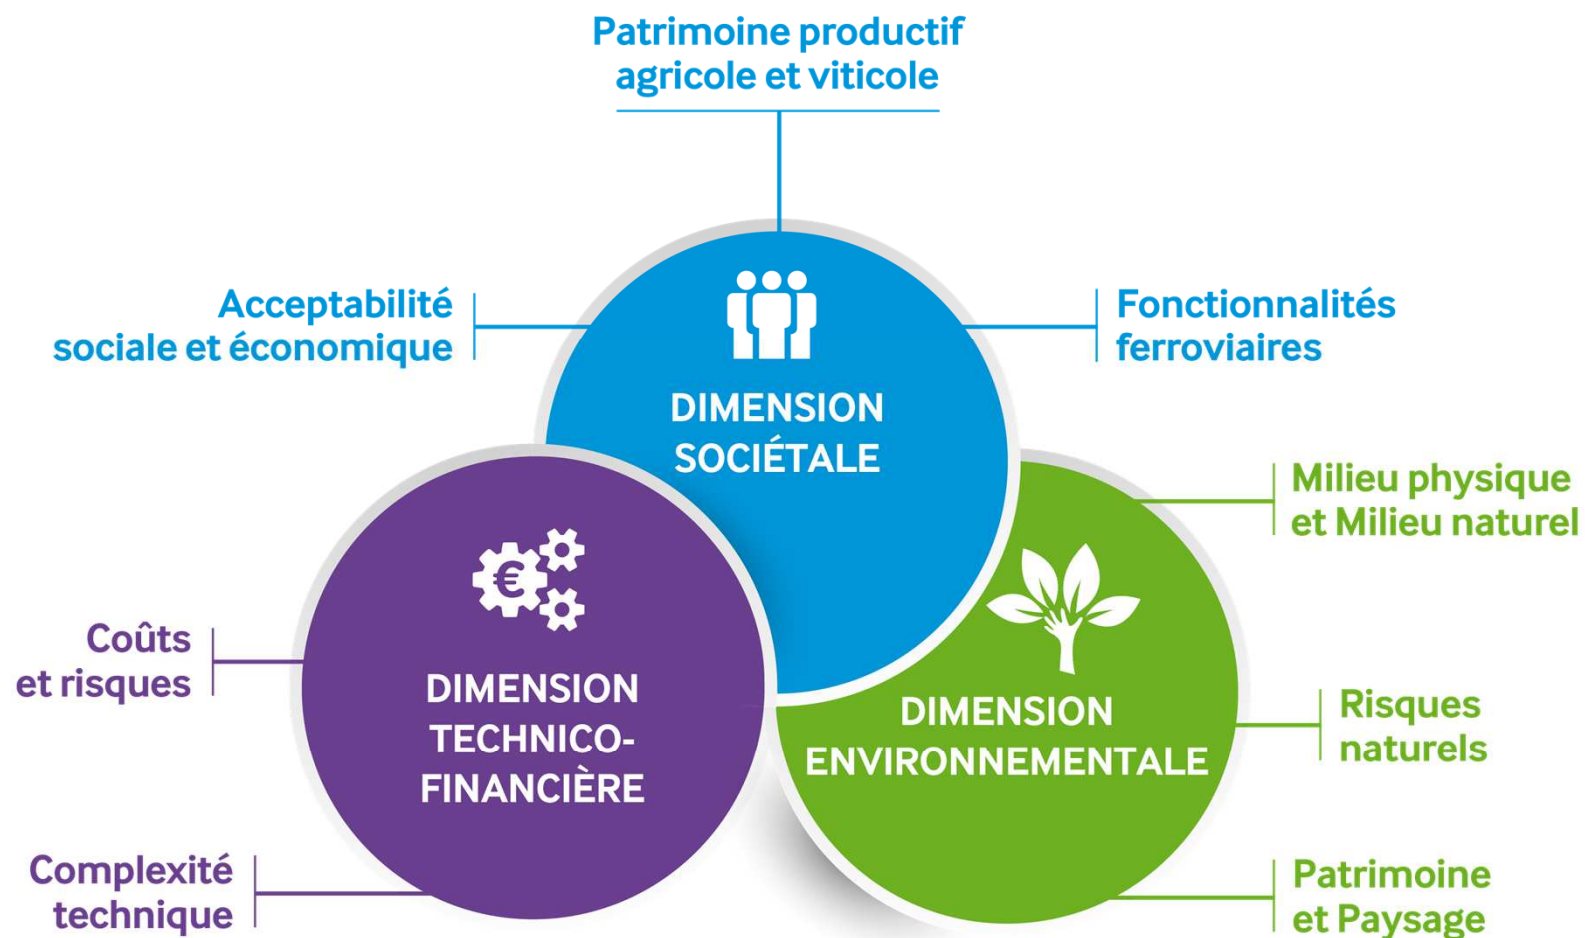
Patrimoine productif agricole et viticole

Acceptabilité sociale et économique

DIMENSION SOCIÉTALE

Fonctionnalités ferroviaires

Milieu physique et Milieu naturel

Coûts et risques

DIMENSION TECHNICO-FINANCIÈRE

DIMENSION ENVIRONNEMENTALE

Risques naturels

Complexité technique

Patrimoine et Paysage